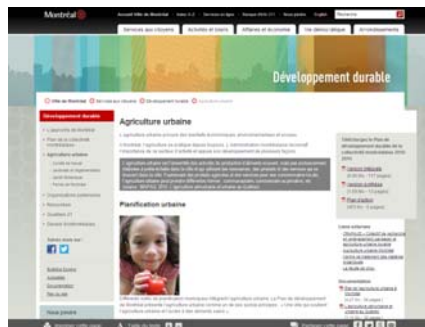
Montréal

Services aux citoyens | Activités et loisirs | Affaires et économie | Vie démocratique | Arrondissements

Développement durable

Développement durable

Agriculture urbaine

Planification urbaine